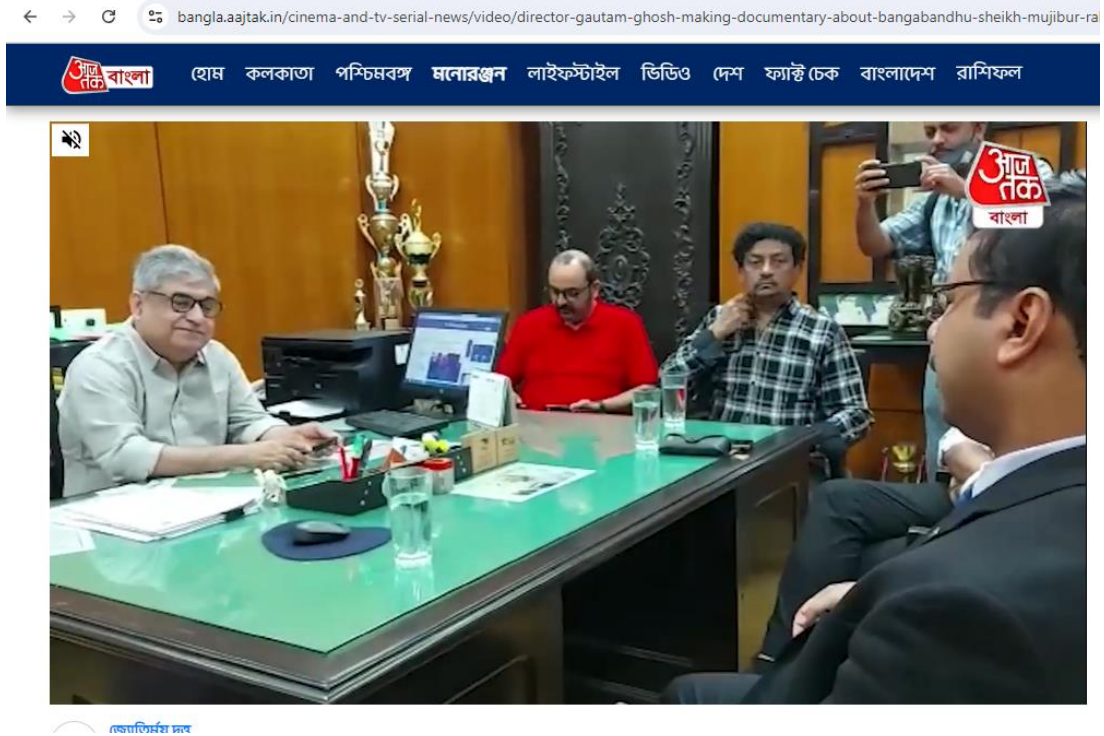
bangla.aajtak.in/cinema-and-tv-serial-news/video/director-gautam-ghosh-making-documentary-about-bangabandhu-sheikh-mujibur-ra

আজ তক বাংলা

হোম কলকাতা পশ্চিমবঙ্গ মনোরঞ্জন লাইফস্টাইল ভিডিও দেশ ফ্যাক্ট চেক বাংলাদেশ রাশিফল

আজ তক বাংলা

জ্যোতির্ময় দত্ত